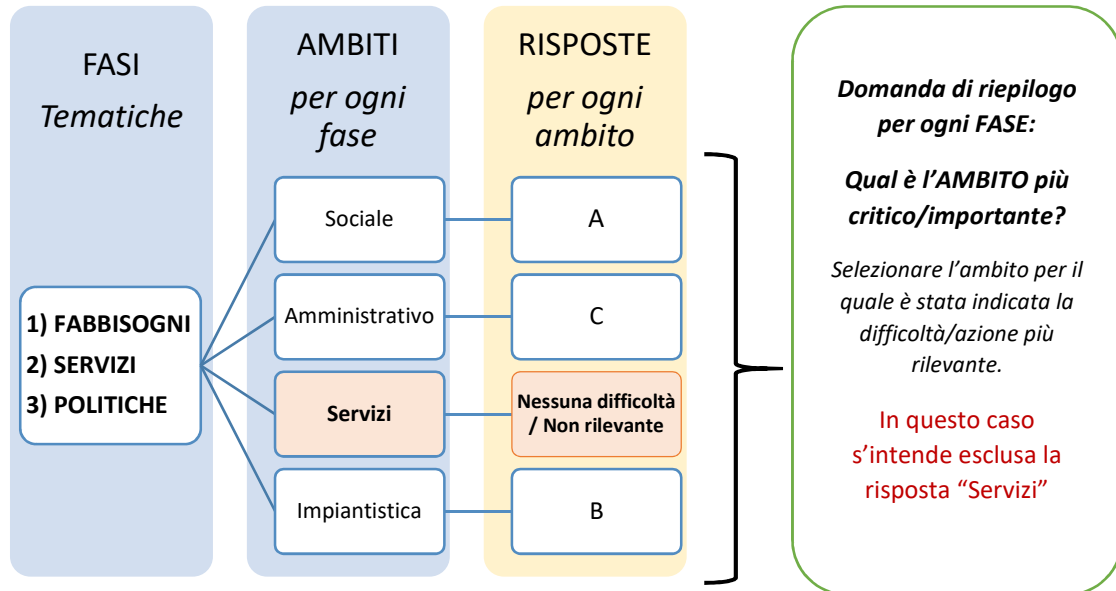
FASI
Tematiche

AMBITI
per ogni fase

RISPOSTE
per ogni ambito

1) FABBISOGNI
2) SERVIZI
3) POLITICHE

Sociale
Amministrativo
Servizi
Impiantistica

A
C
Nessuna difficoltà / Non rilevante
B

Domanda di riepilogo per ogni FASE:

Qual è l'AMBITO più critico/importante?

Selezionare l'ambito per il quale è stata indicata la difficoltà/azione più rilevante.

In questo caso s'intende esclusa la risposta "Servizi"